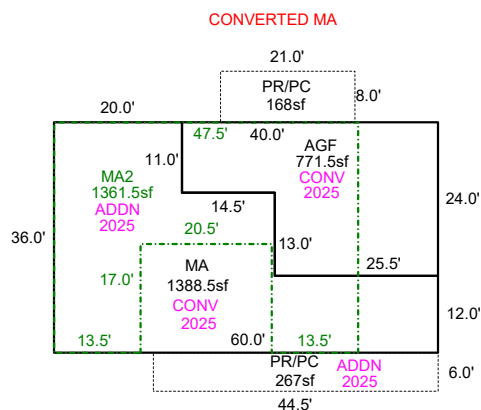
CONVERTED MA

21.0'

PR/PC
168sf

8.0'

20.0'

47.5'

40.0'

AGF
771.5sf
CONV
2025

11.0'

MA2
1361.5sf
ADDN
2025

24.0'

14.5'

20.5'

36.0'

13.0'

25.5'

MA
1388.5sf

17.0'

CONV
2025

12.0'

13.5'

60.0'

13.5'

PR/PC
267sf

ADDN
2025

6.0'

44.5'